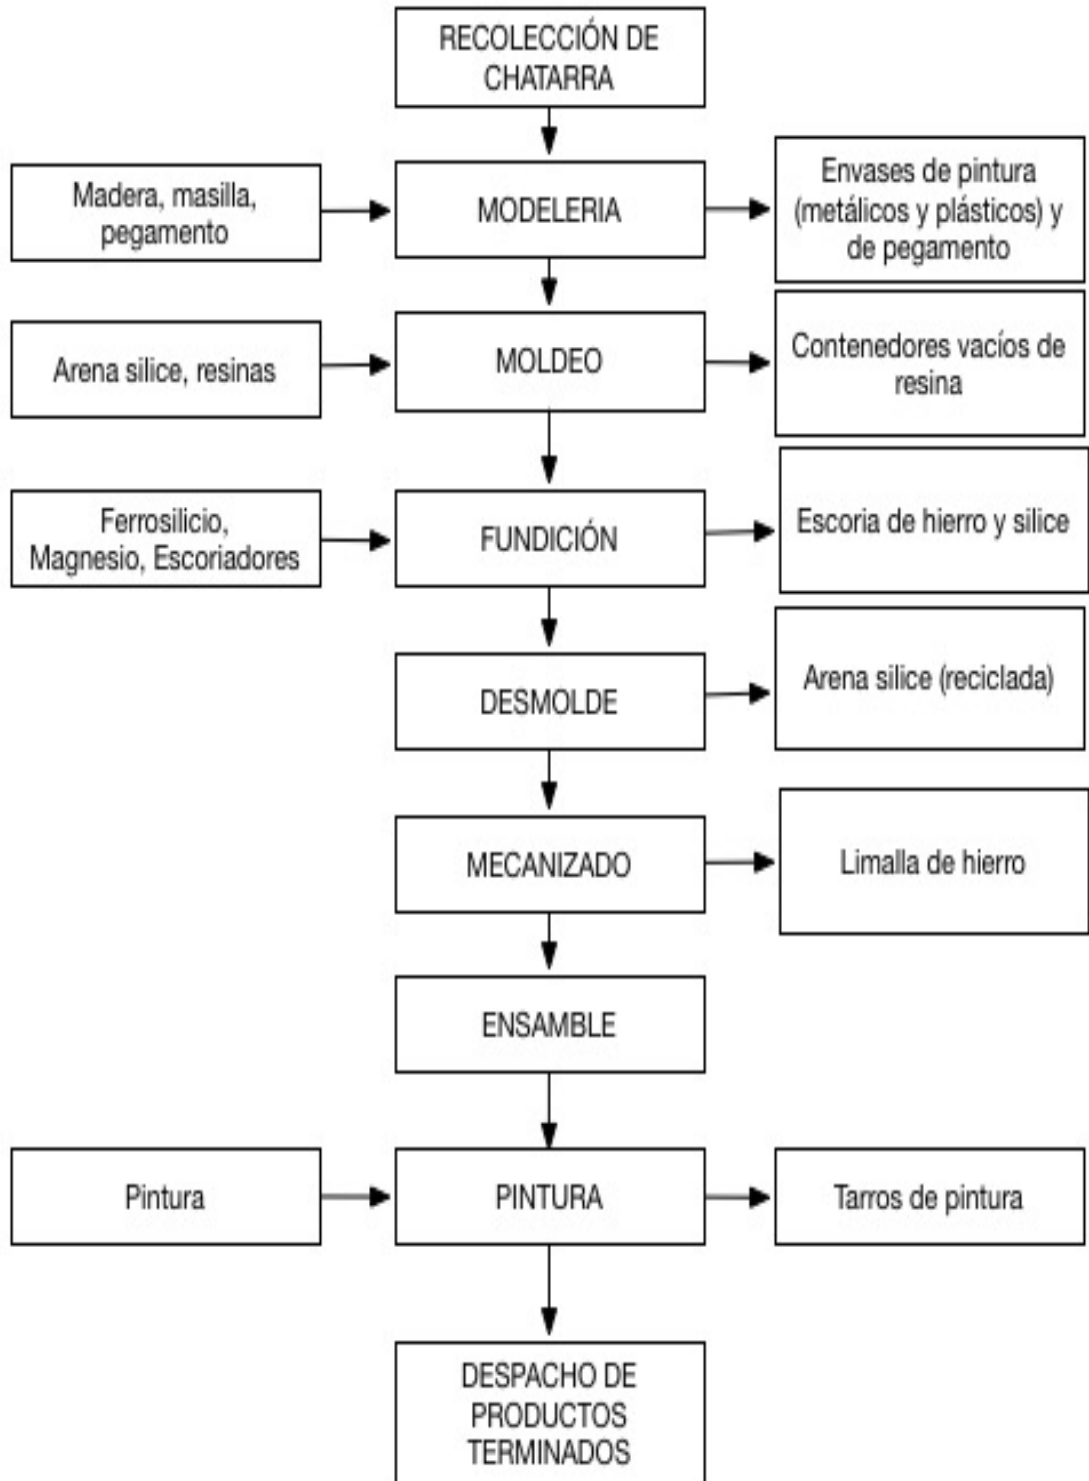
RECOLECCIÓN DE CHATARRA

Madera, masilla, pegamento

MODELERIA

Envases de pintura (metálicos y plásticos) y de pegamento

Arena silice, resinas

MOLDEO

Contenedores vacíos de resina

Ferrosilicio, Magnesio, Escoriadores

FUNDICIÓN

Escoria de hierro y silice

DESMOLDE

Arena silice (reciclada)

MECANIZADO

Limalla de hierro

ENSAMBLE

Pintura

PINTURA

Tarros de pintura

DESPACHO DE PRODUCTOS TERMINADOS